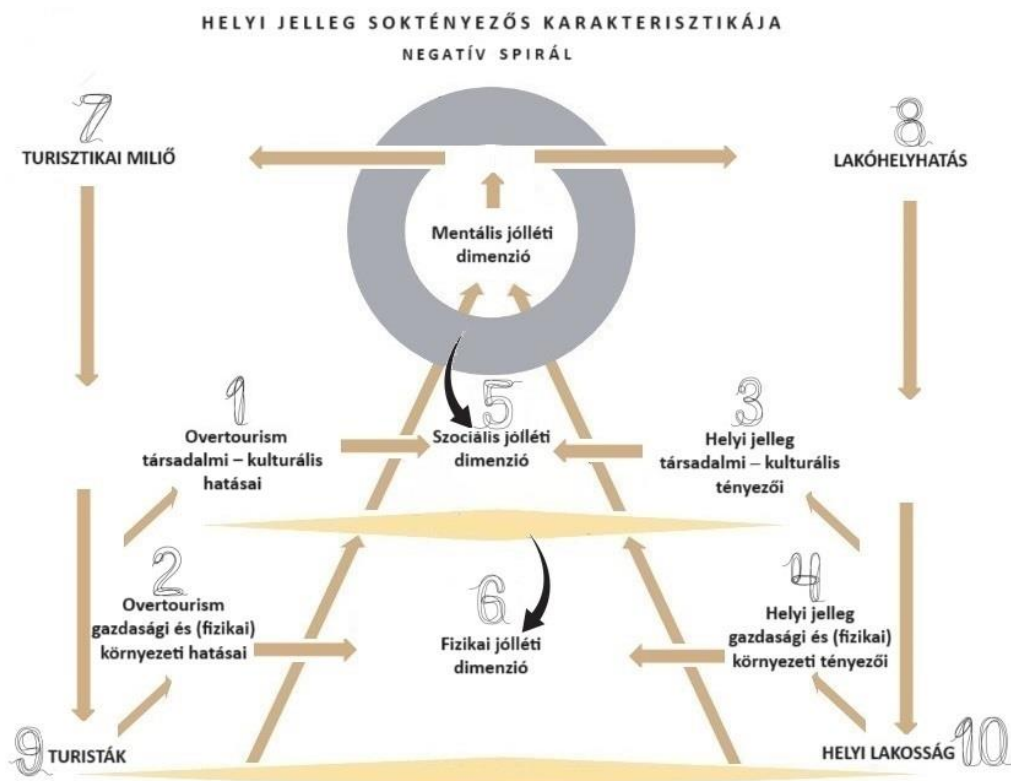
HELYI JELLEG SOKTÉNYEZŐS KARAKTERISZTIKÁJA
NEGATÍV SPIRÁL

7
TURISZTIKAI MILIŐ

8
LAKÓHELYHATÁS

Mentális jólléti dimenzió

1
Overtourism társadalmi – kulturális hatásai

5
Szociális jólléti dimenzió

3
Helyi jelleg társadalmi – kulturális tényezői

2
Overtourism gazdasági és (fizikai) környezeti hatásai

6
Fizikai jólléti dimenzió

4
Helyi jelleg gazdasági és (fizikai) környezeti tényezői

9 TURISTÁK

HELYI LAKOSSÁG 10